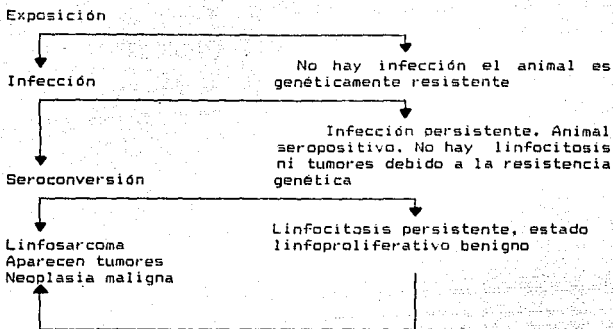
Exposición

Infección

No hay infección el animal es genéticamente resistente

Infección persistente. Animal seropositivo. No hay linfocitosis ni tumores debido a la resistencia genética

Seroconversión

Linfocitosis persistente, estado linfoproliferativo benigno

Linfosarcoma
Aparecen tumores
Neoplasia maligna